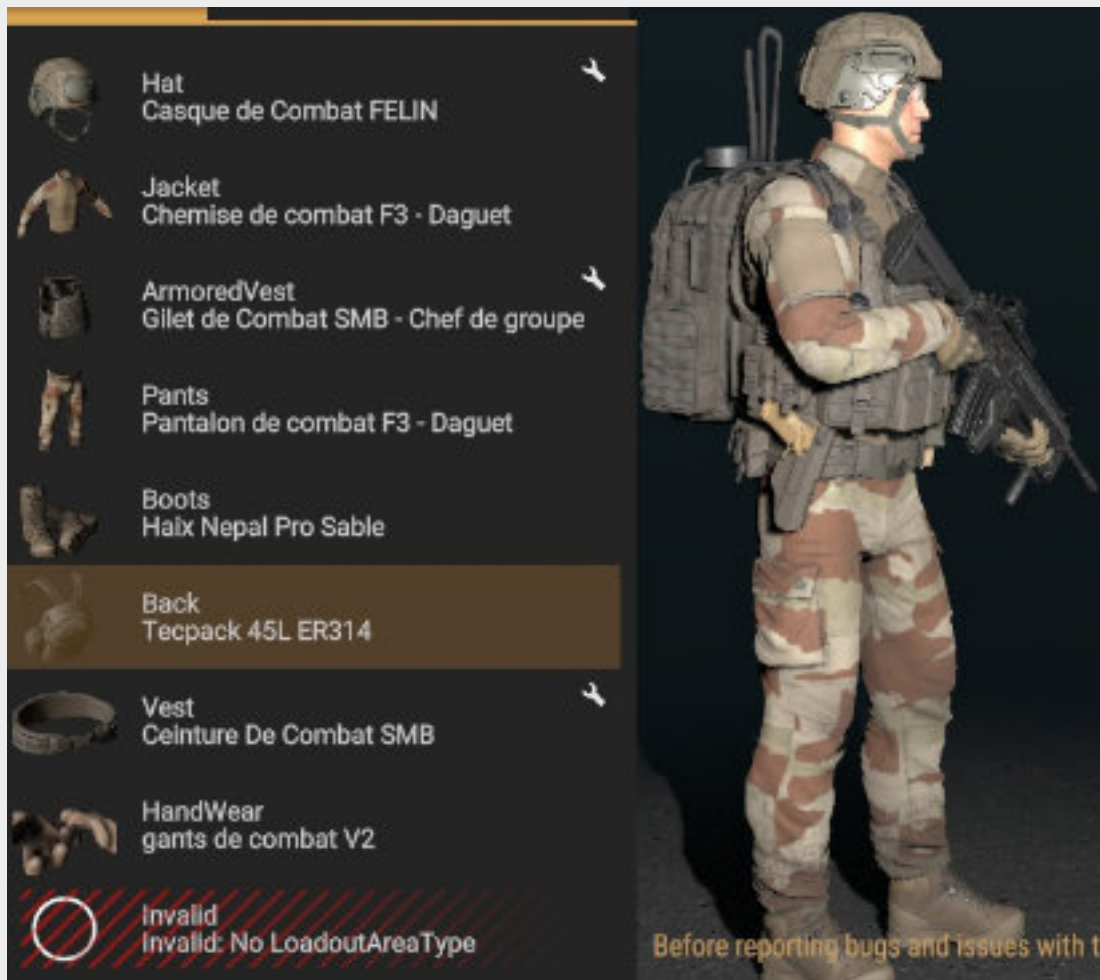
Hat
Casque de Combat FELIN

Jacket
Chemise de combat F3 - Daguet

ArmoredVest
Gilet de Combat SMB - Chef de groupe

Pants
Pantalon de combat F3 - Daguet

Boots
Haix Nepal Pro Sable

Back
Tecpack 45L ER314

Vest
Ceinture De Combat SMB

HandWear
gants de combat V2

Invalid
Invalid: No LoadoutAreaType

Before reporting bugs and issues with t